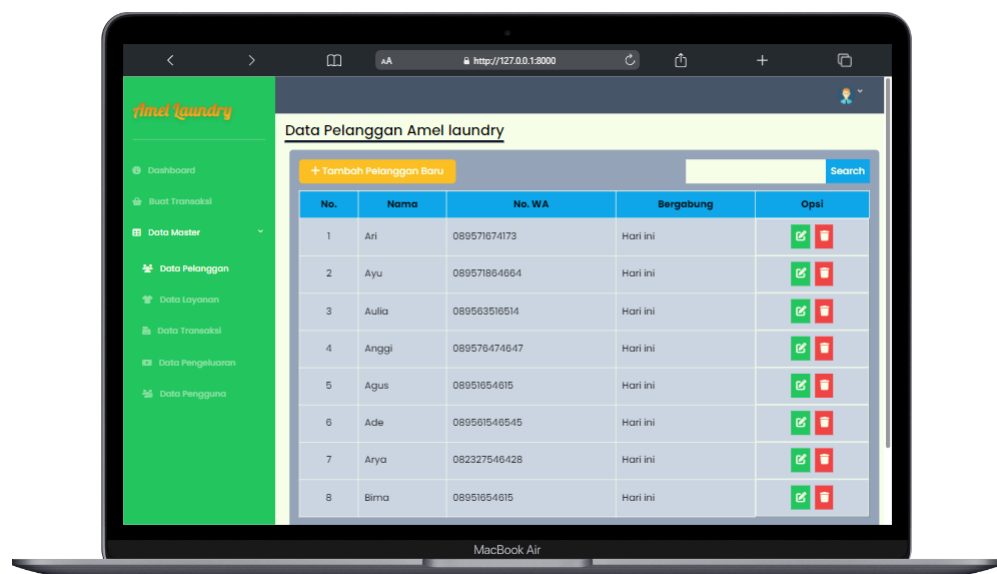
AA http://127.0.0.1:8000

Amel Laundry

Dashboard
Buat Transaksi
Data Master
Data Pelanggan
Data Layanan
Data Transaksi
Data Pengeluaran
Data Pengguna

Data Pelanggan Amel laundry

+ Tambah Pelanggan Baru

Search

| No. | Nama | No. WA | Bergabung | Opsi |
|---|---|---|---|---|
| 1 | Ari | 089571674173 | Hari ini | |
| 2 | Ayu | 089571864664 | Hari ini | |
| 3 | Aulia | 089563516514 | Hari ini | |
| 4 | Anggi | 089576474647 | Hari ini | |
| 5 | Agus | 08951654615 | Hari ini | |
| 6 | Ade | 089561546545 | Hari ini | |
| 7 | Arya | 082327546428 | Hari ini | |
| 8 | Bima | 08951654615 | Hari ini | |

MacBook Air